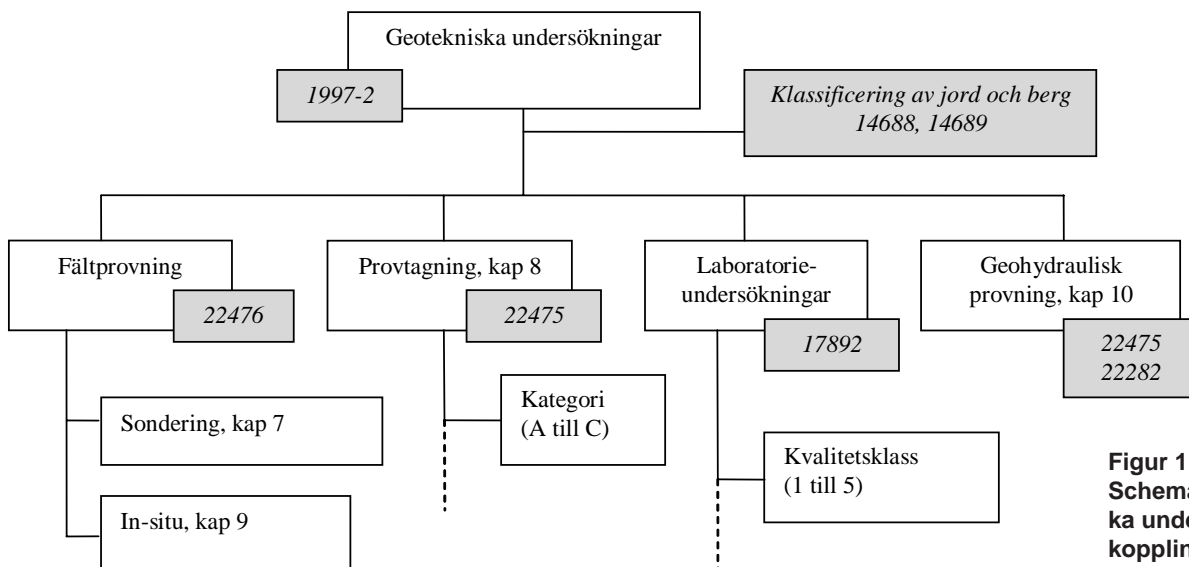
Geotekniska undersökningar

1997-2

Klassificering av jord och berg 14688, 14689

Fältprovning

22476

Provtagning, kap 8

22475

Laboratorieundersökningar

17892

Geohydraulisk provning, kap 10

22475
22282

Sondering, kap 7

In-situ, kap 9

Kategori (A till C)

Kvalitetsklass (1 till 5)

Figur 1
Schema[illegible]
ka unde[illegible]
kopplin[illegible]